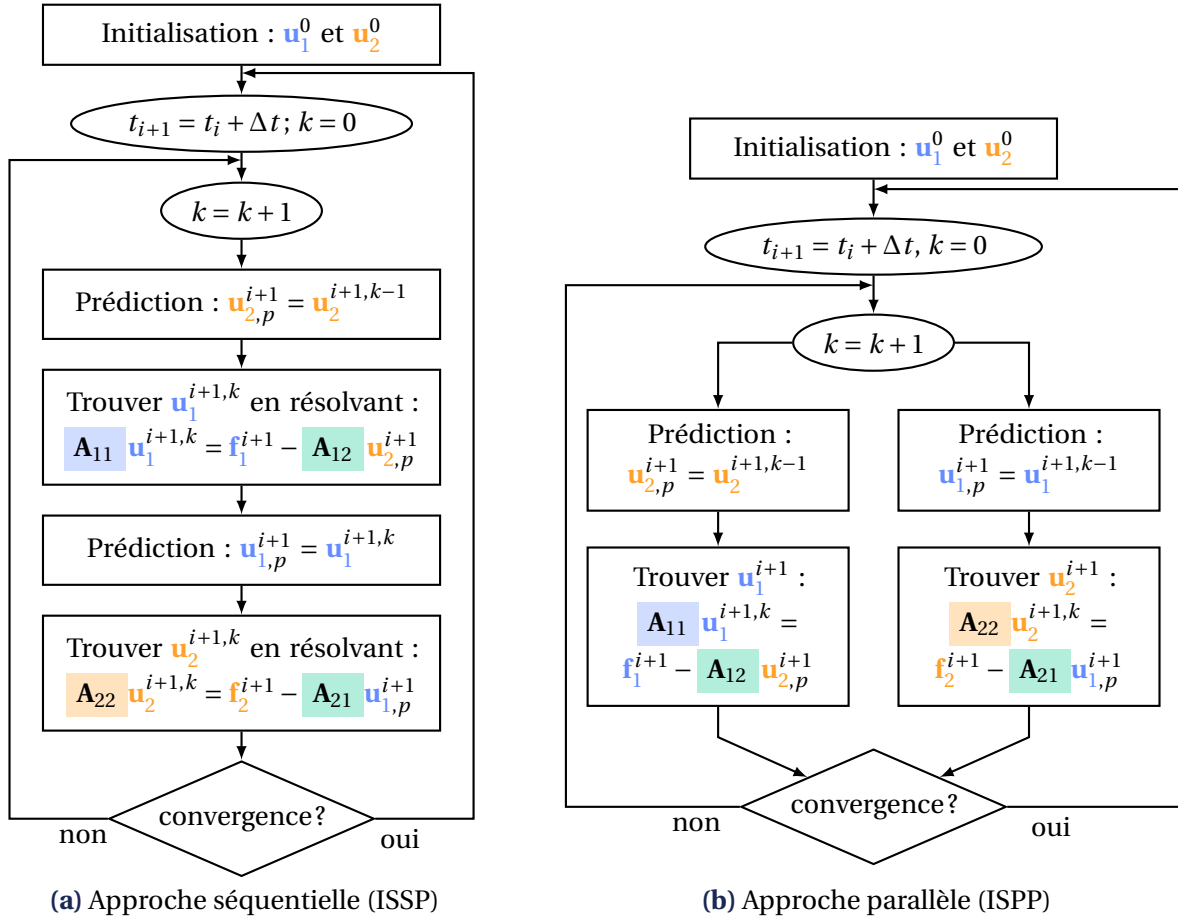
Initialisation : $\mathbf{u}_1^0$ et $\mathbf{u}_2^0$

$t_{i+1} = t_i + \Delta t$; $k = 0$

$k = k + 1$

Prédiction : $\mathbf{u}_{2,p}^{i+1} = \mathbf{u}_2^{i+1,k-1}$

Trouver $\mathbf{u}_1^{i+1,k}$ en résolvant :
$\mathbf{A}_{11}\ \mathbf{u}_1^{i+1,k} = \mathbf{f}_1^{i+1} - \mathbf{A}_{12}\ \mathbf{u}_{2,p}^{i+1}$

Prédiction : $\mathbf{u}_{1,p}^{i+1} = \mathbf{u}_1^{i+1,k}$

Trouver $\mathbf{u}_2^{i+1,k}$ en résolvant :
$\mathbf{A}_{22}\ \mathbf{u}_2^{i+1,k} = \mathbf{f}_2^{i+1} - \mathbf{A}_{21}\ \mathbf{u}_{1,p}^{i+1}$

convergence?

non

oui

**(a)** Approche séquentielle (ISSP)

Initialisation : $\mathbf{u}_1^0$ et $\mathbf{u}_2^0$

$t_{i+1} = t_i + \Delta t$, $k = 0$

$k = k + 1$

Prédiction :
$\mathbf{u}_{2,p}^{i+1} = \mathbf{u}_2^{i+1,k-1}$

Prédiction :
$\mathbf{u}_{1,p}^{i+1} = \mathbf{u}_1^{i+1,k-1}$

Trouver $\mathbf{u}_1^{i+1}$ :
$\mathbf{A}_{11}\ \mathbf{u}_1^{i+1,k} =$
$\mathbf{f}_1^{i+1} - \mathbf{A}_{12}\ \mathbf{u}_{2,p}^{i+1}$

Trouver $\mathbf{u}_2^{i+1}$ :
$\mathbf{A}_{22}\ \mathbf{u}_2^{i+1,k} =$
$\mathbf{f}_2^{i+1} - \mathbf{A}_{21}\ \mathbf{u}_{1,p}^{i+1}$

convergence?

non

oui

**(b)** Approche parallèle (ISPP)